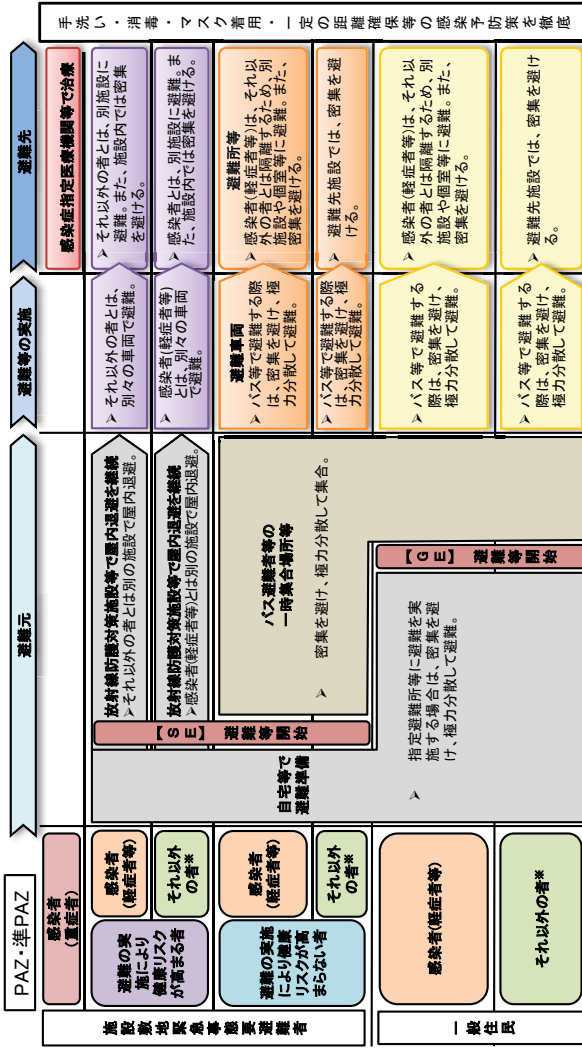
手洗い・消毒・マスク着用・一定の距離確保等の感染予防策を徹底

PAZ・準PAZ

施設敷地緊急事態要避難者

一般住民

感染者（重症者）

避難の実施により健康リスクが高まる者

感染者（軽症者等）

それ以外の者※

避難の実施により健康リスクが高まらない者

感染者（軽症者等）

それ以外の者※

感染者（軽症者等）

それ以外の者※

避難元

放射線防護対策施設等で屋内退避を継続
➤それ以外の者とは別の施設で屋内退避。

放射線防護対策施設等で屋内退避を継続
➤感染者（軽症者等）とは別の施設で屋内退避。

【SE】 避難等開始

自宅等で避難準備

バス避難者等の一時集合場所等

➤ 密集を避け、極力分散して集合。

【GE】 避難等開始

➤ 指定避難所等に避難を実施する場合は、密集を避け、極力分散して避難。

避難等の実施

➤ それ以外の者とは別々の車両で避難。

➤ 感染者（軽症者等）とは、別々の車両で避難。

避難車両
➤ バス等で避難する際は、密集を避け、極力分散して避難。

➤ バス等で避難する際は、密集を避け、極力分散して避難。

➤ バス等で避難する際は、密集を避け、極力分散して避難。

➤ バス等で避難する際は、密集を避け、極力分散して避難。

避難先

感染症指定医療機関等で治療

➤ それ以外の者とは、別施設に避難。また、施設内では密集を避ける。

➤ 感染者とは、別施設に避難。また、施設内では密集を避ける。

避難所等
➤ 感染者（軽症者等）は、それ以外の者とは隔離するため、別施設や個室等に避難。また、密集を避ける。

➤ 避難先施設では、密集を避ける。

➤ 感染者（軽症者等）は、それ以外の者とは隔離するため、別施設や個室等に避難。また、密集を避ける。

➤ 避難先施設では、密集を避ける。